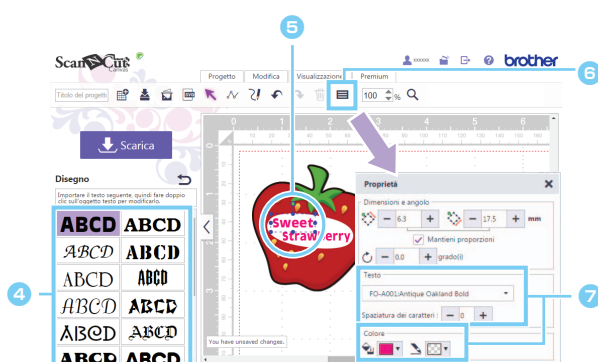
5

ScanNCut Canvas

xxxxxx brother

6

Progetto Modifica Visualizzazione Premium

Titolo del progetto

100 %

Scarica

Disegno

Importare il testo seguente, quindi fare doppio clic sull'oggetto testo per modificarlo.

ABCD ABCD
ABCD ABCD
ABCD ABCD
ABCD ABCD
ABCD ABCD
ABCD ABCD

4

sweet strawberry

Proprietà

Dimensioni e angolo

6.3 17.5 mm

Mantieni proporzioni

0.0 grado(i)

Testo

FO-A001:Antique Oakland Bold

Spaziatura dei caratteri: 0

7

Colore

You have unsaved changes.